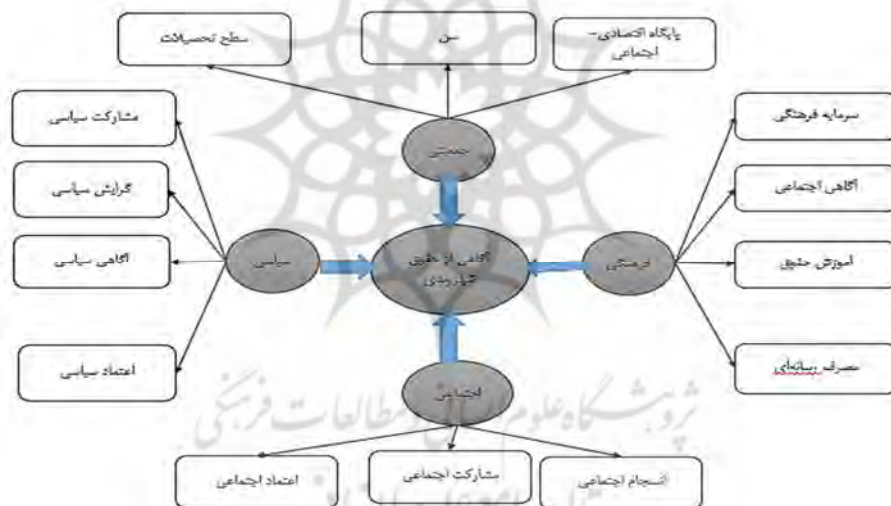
سطح تحصیلات

سن

پایگاه اقتصادی-اجتماعی

جمعیتی

مشارکت سیاسی

گرایش سیاسی

آگاهی سیاسی

اعتماد سیاسی

سیاسی

آگاهی از حقوق شهروندی

فرهنگی

سرمایه فرهنگی

آگاهی اجتماعی

آموزش حقوق

مصرف رسانه‌ای

اجتماعی

اعتماد اجتماعی

مشارکت اجتماعی

انسجام اجتماعی

پژوهشگاه علوم انسانی و مطالعات فرهنگی